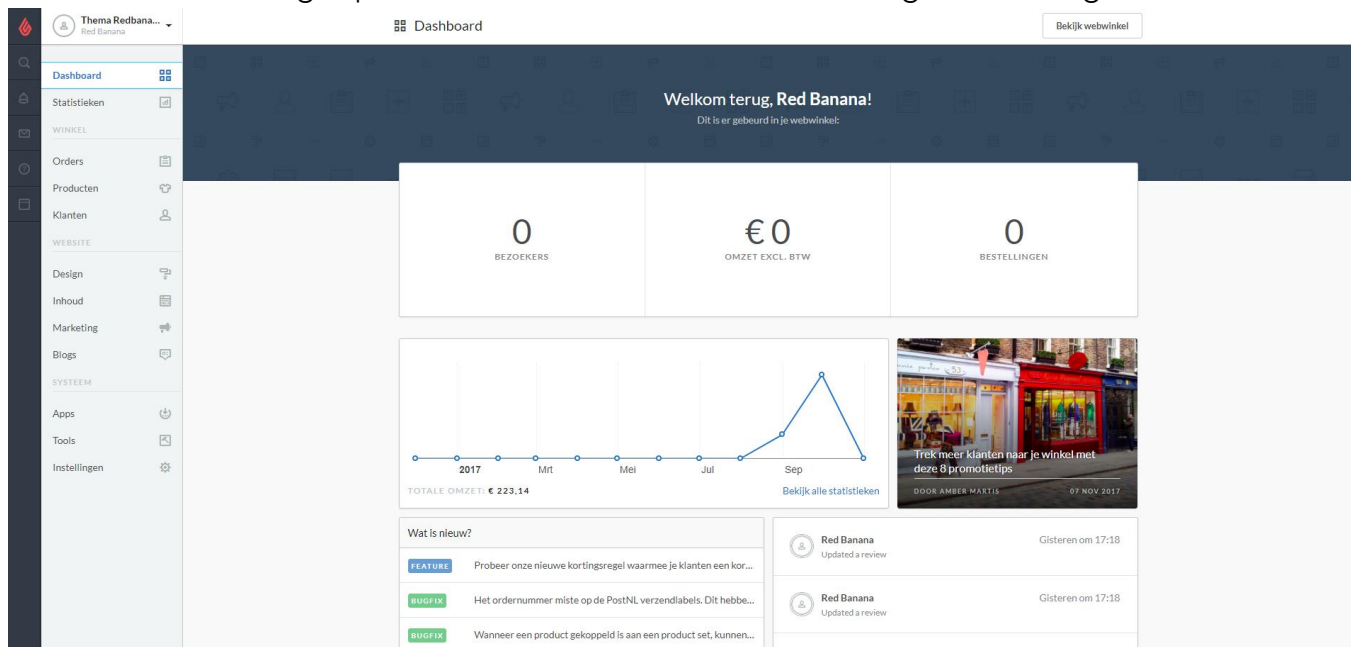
Thema Redbana...
Red Banana

Dashboard

Bekijk webwinkel

Dashboard
Statistieken
WINKEL
Orders
Producten
Klanten
WEBSITE
Design
Inhoud
Marketing
Blogs
SYSTEEM
Apps
Tools
Instellingen

Welkom terug, **Red Banana**!
Dit is er gebeurd in je webwinkel:

0
BEZOEKERS

€ 0
OMZET EXCL. BTW

0
BESTELLINGEN

2017 Mrt Mei Jul Sep

TOTALE OMZET: € 223,14

Bekijk alle statistieken

Trek meer klanten naar je winkel met deze 8 promotietips

DOOR AMBER MARTIS

07 NOV 2017

Wat is nieuw?

FEATURE Probeer onze nieuwe kortingsregel waarmee je klanten een kor...

BUGFIX Het ordernummer miste op de PostNL verzendlabels. Dit hebbe...

BUGFIX Wanneer een product gekoppeld is aan een product set, kunnen...

Red Banana
Updated a review
Gisteren om 17:18

Red Banana
Updated a review
Gisteren om 17:18